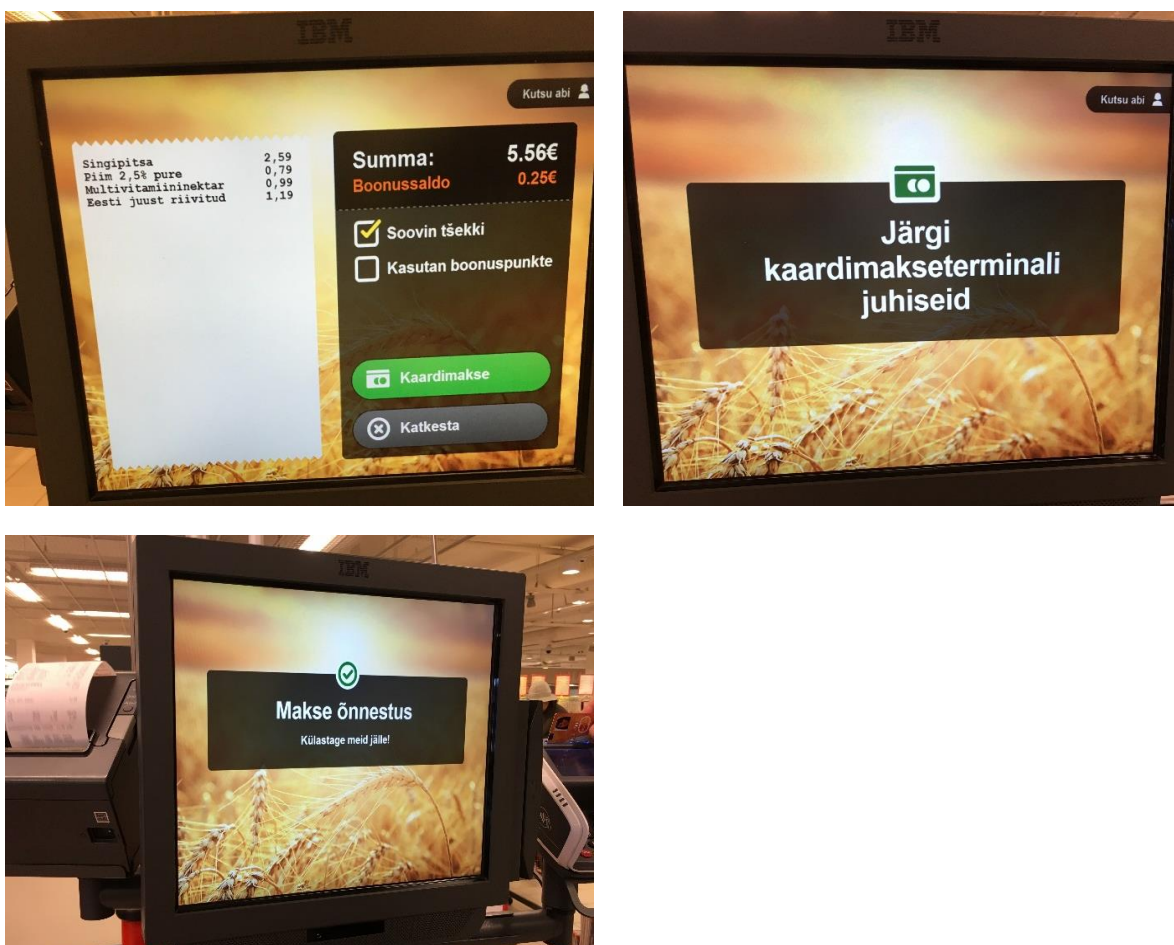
IBM

Kutsu abi

| | |
|---|---|
| Singipitsa | 2,59 |
| Piim 2,5% pure | 0,79 |
| Multivitamiininektar | 0,99 |
| Eesti juust riivitud | 1,19 |

Summa: 5.56€
Boonussaldo 0.25€

Soovin tšekki
Kasutan boonuspunkte

Kaardimakse
Katkesta

IBM

Kutsu abi

Järgi kaardimakseterminali juhiseid

IBM

Makse õnnestus
Külastage meid jälle!